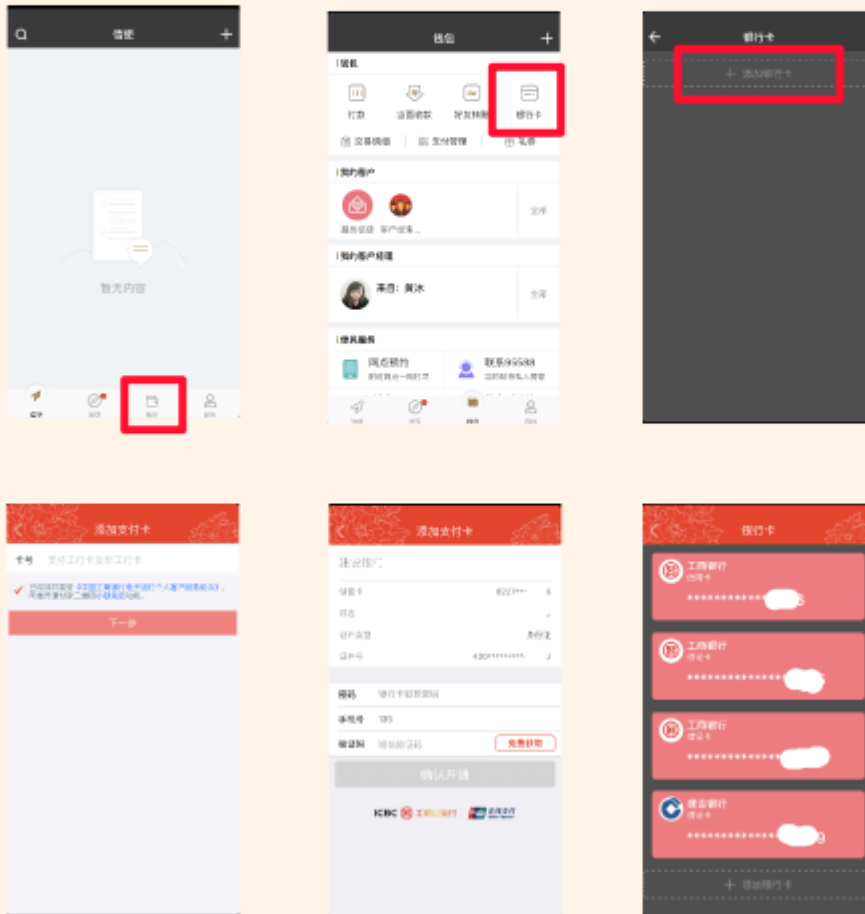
信使

暂无内容

信使

钱包

行政　当面收款　好友转账　银行卡

交易明细　支付管理　礼券

我的商户

全部

我的客户经理

李启：黄冰

全部

便民服务

网点预约

联系95588

银行卡

添加银行卡

添加支付卡

卡号　

下一步

添加支付卡

建设银行

储蓄卡

姓名

证件类型　身份证

证件号　430**********

密码　银行卡取款密码

手机号　189

验证码　请输入验证码　免费获取

确认开通

ICBC 工商银行

银行卡

工商银行
信用卡
**************8

工商银行
借记卡
**************

工商银行
借记卡
**************

建设银行
借记卡
**************9

添加银行卡